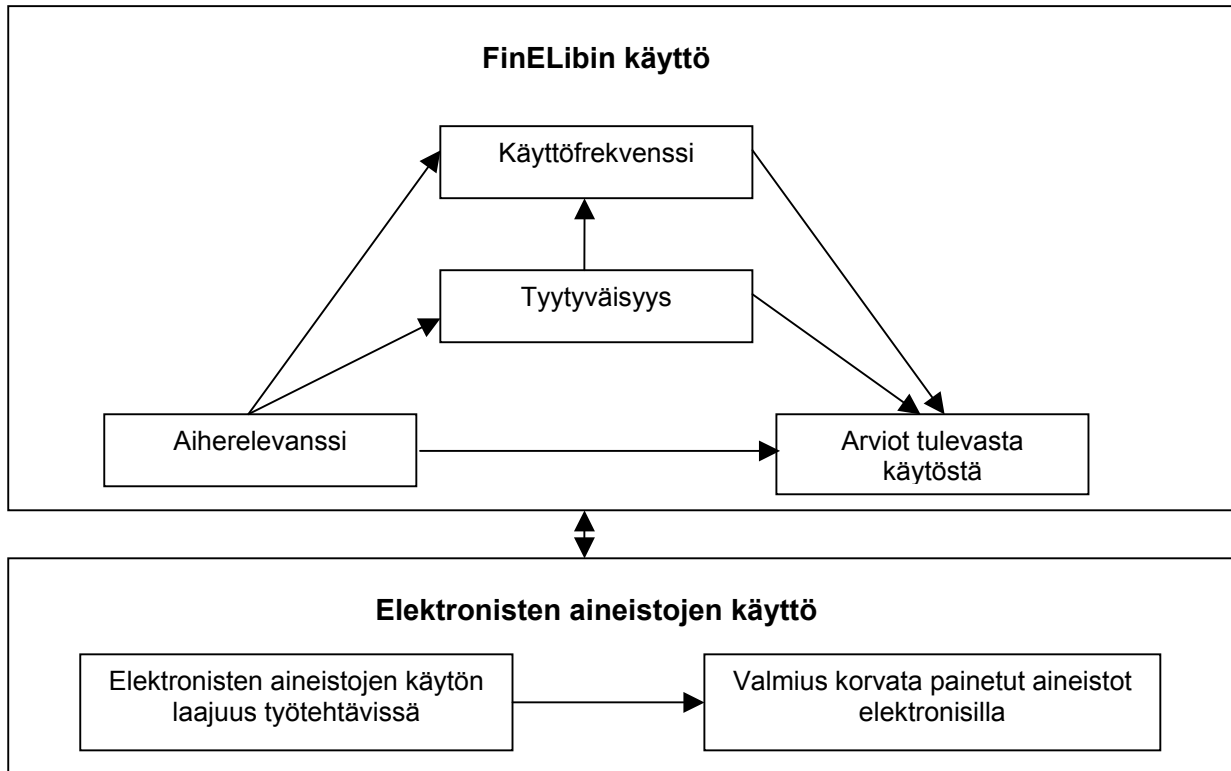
FinELibin käyttö

Käyttöfrekvenssi

Tyytyväisyys

Aiherelevanssi

Arviot tulevasta käytöstä

Elektronisten aineistojen käyttö

Elektronisten aineistojen käytön laajuus työtehtävissä

Valmius korvata painetut aineistot elektronisilla